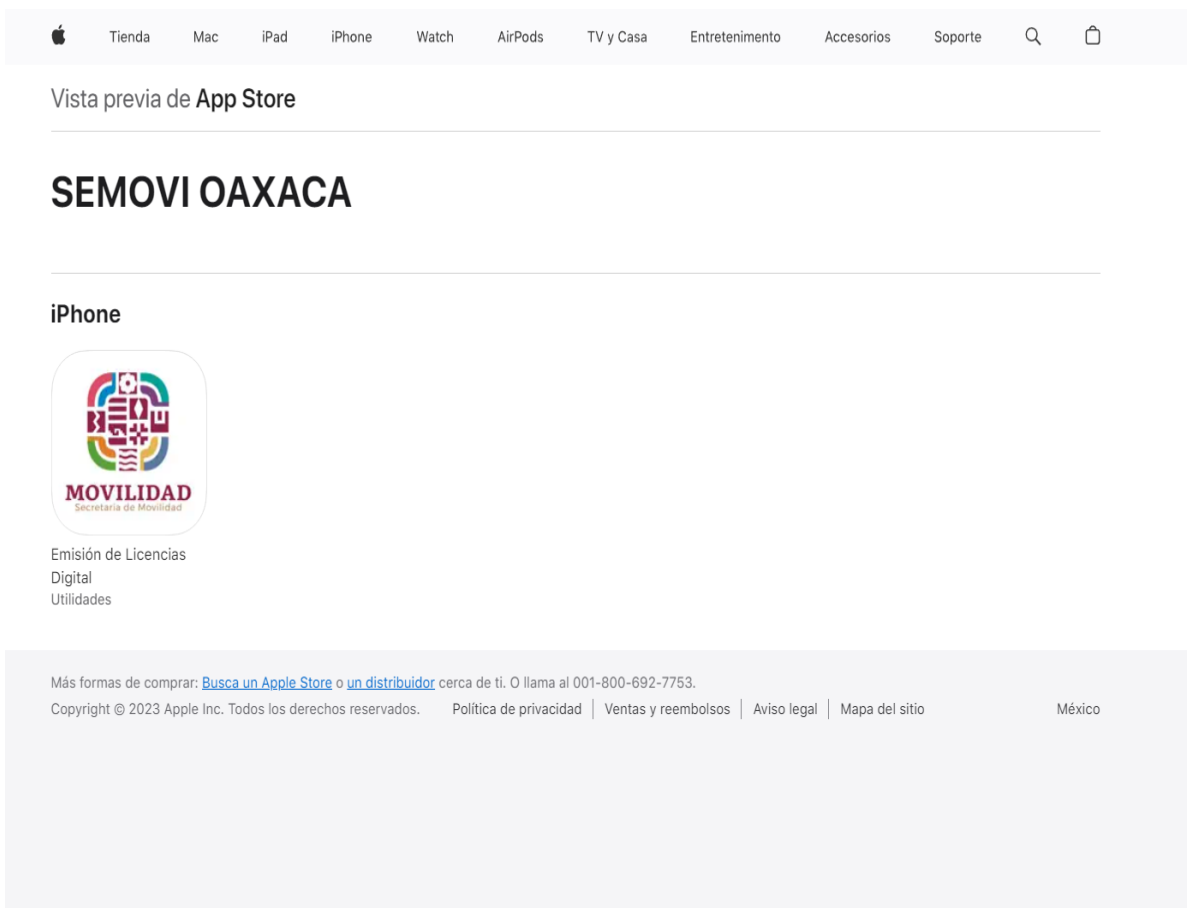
Tienda Mac iPad iPhone Watch AirPods TV y Casa Entretenimento Accesorios Soporte

Vista previa de App Store

SEMOVI OAXACA

iPhone

MOVILIDAD
Secretaría de Movilidad

Emisión de Licencias Digital
Utilidades

Más formas de comprar: Busca un Apple Store o un distribuidor cerca de ti. O llama al 001-800-692-7753.

Copyright © 2023 Apple Inc. Todos los derechos reservados. Política de privacidad | Ventas y reembolsos | Aviso legal | Mapa del sitio México